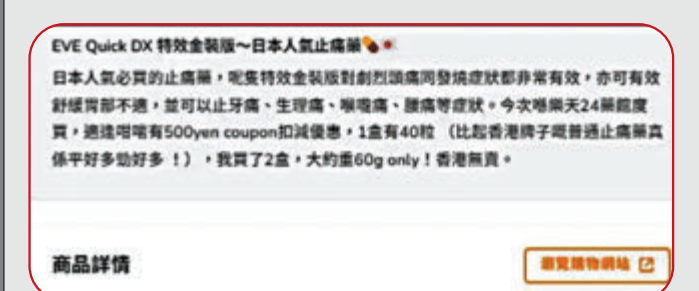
EVE Quick DX 特效金裝版〜日本人氣止痛藥

日本人氣必買的止痛藥，呢隻特效金裝版對劇烈頭痛同發燒症狀都非常有效，亦可有效舒緩胃部不適，並可以止牙痛、生理痛、喉嚨痛、腰痛等症狀。今次喺樂天24藥館度買，適逢嗰喃有500yen coupon扣減優惠，1盒有40粒 （比起香港牌子嘅普通止痛藥真係平好多劲好多 ！），我買了2盒，大約重60g only！香港無賣。

商品詳情

瀏覽購物網站